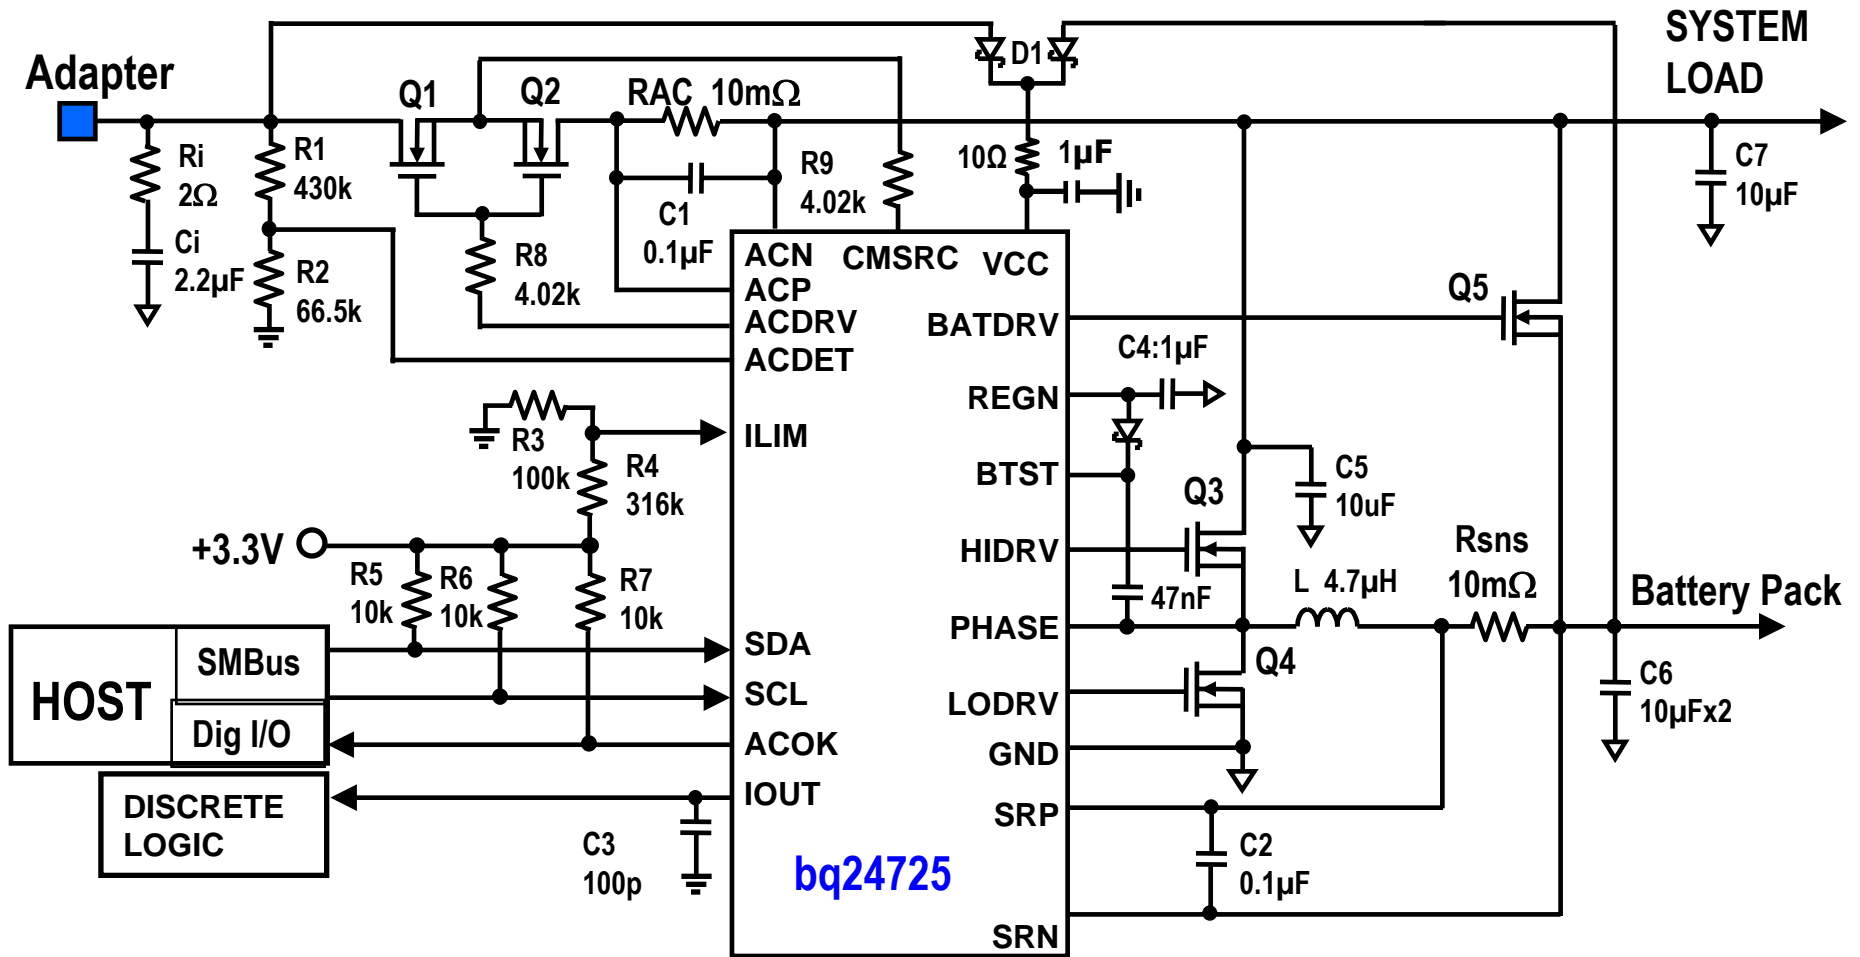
Adapter

Ri
2Ω

Ci
2.2µF

R1
430k

R2
66.5k

Q1

Q2

R8
4.02k

RAC 10mΩ

C1
0.1µF

R9
4.02k

D1

10Ω

1µF

SYSTEM
LOAD

C7
10µF

ACN
ACP
ACDRV
ACDET

CMSRC

VCC

BATDRV

Q5

C4:1µF

REGN

R3
100k

R4
316k

ILIM

BTST

C5
10uF

Q3

HIDRV

+3.3V

R5
10k

R6
10k

R7
10k

47nF

L 4.7µH

Rsns
10mΩ

Battery Pack

PHASE

C6
10µFx2

HOST

SMBus

Dig I/O

SDA

SCL

ACOK

Q4

LODRV

GND

DISCRETE
LOGIC

IOUT

SRP

C3
100p

bq24725

C2
0.1µF

SRN